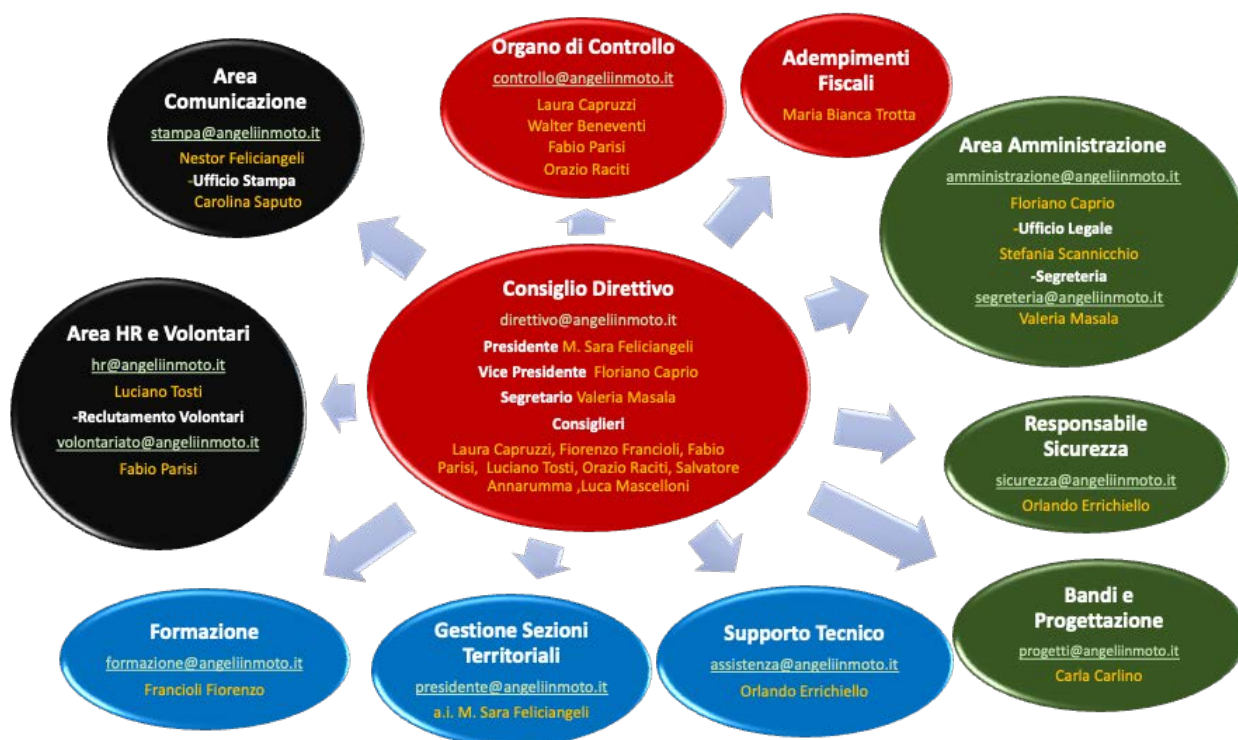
Organo di Controllo
controllo@angeliinmoto.it
Laura Capruzzi
Walter Beneventi
Fabio Parisi
Orazio Raciti

Adempimenti Fiscali
Maria Bianca Trotta

Area Comunicazione
stampa@angeliinmoto.it
Nestor Feliciangeli
-Ufficio Stampa
Carolina Saputo

Area Amministrazione
amministrazione@angeliinmoto.it
Floriano Caprio
-Ufficio Legale
Stefania Scannicchio
-Segreteria
segreteria@angeliinmoto.it
Valeria Masala

Consiglio Direttivo
direttivo@angeliinmoto.it
Presidente M. Sara Feliciangeli
Vice Presidente Floriano Caprio
Segretario Valeria Masala
Consiglieri
Laura Capruzzi, Fiorenzo Francioli, Fabio Parisi, Luciano Tosti, Orazio Raciti, Salvatore Annarumma ,Luca Mascelloni

Area HR e Volontari
hr@angeliinmoto.it
Luciano Tosti
-Reclutamento Volontari
volontariato@angeliinmoto.it
Fabio Parisi

Responsabile Sicurezza
sicurezza@angeliinmoto.it
Orlando Errichiello

Bandi e Progettazione
progetti@angeliinmoto.it
Carla Carlino

Formazione
formazione@angeliinmoto.it
Francioli Fiorenzo

Gestione Sezioni Territoriali
presidente@angeliinmoto.it
a.i. M. Sara Feliciangeli

Supporto Tecnico
assistenza@angeliinmoto.it
Orlando Errichiello